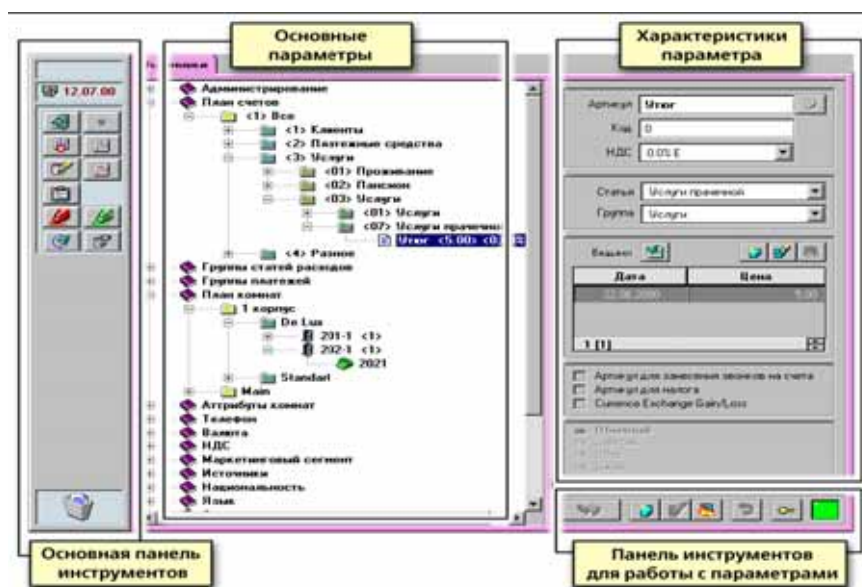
Основные параметры

Характеристики параметра

12.07.00

Администрирование
План счетов
<1> Все
<1> Клиенты
<2> Платежные средства
<3> Услуги
<01> Проживание
<02> Пансион
<03> Услуги
<01> Услуги
<07> Услуги прачечн
Утюг <5.00> <0.
<4> Разное
Группы статей расходов
Группы платежей
План комнат
1 корпус
De Lux
201-1 <1>
202-1 <1>
2021
Standart
Main
Аттрибуты комнат
Телефон
Валюта
НДС
Маркетинговый сегмент
Источники
Национальность
Язык

Артикул Утюг
Код 0
НДС 0.0% Е

Статья Услуги прачечной
Группа Услуги

Бюджет

| Дата | Цена |
|---|---|
| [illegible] | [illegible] |

1 [1]

Артикул для занесения звонков на счета
Артикул для налога
Currence Exchange Gain/Loss

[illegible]

Основная панель инструментов

Панель инструментов для работы с параметрами